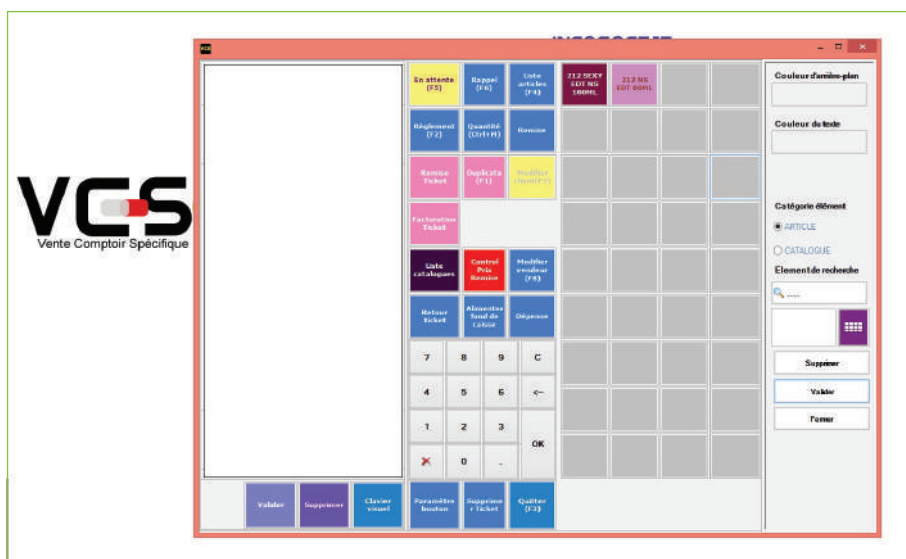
VCS
Vente Comptoir Spécifique

VCS

En attente (F5)
Rappel (F6)
Liste articles (F4)
212 SEXY EDT NS 100ML
212 NS EDT 60ML
Règlement (F2)
Quantité (Ctrl+M)
Remise
Remise Ticket
Duplicata (F1)
Modifier Quantité
Facturation Ticket
Liste catalogues
Control Prix Remise
Modifier vendeur (F8)
Retour ticket
Alimenter fond de caisse
Dépense
7
8
9
C
4
5
6
←
1
2
3
OK
0
.
Valider
Supprimer
Clavier visuel
Paramètre bouton
Supprimer Ticket
Quitter (F3)

Couleur d'arrière-plan
Couleur du texte
Catégorie élément
ARTICLE
CATALOGUE
Element de recherche
.....
Supprimer
Valider
Fermer